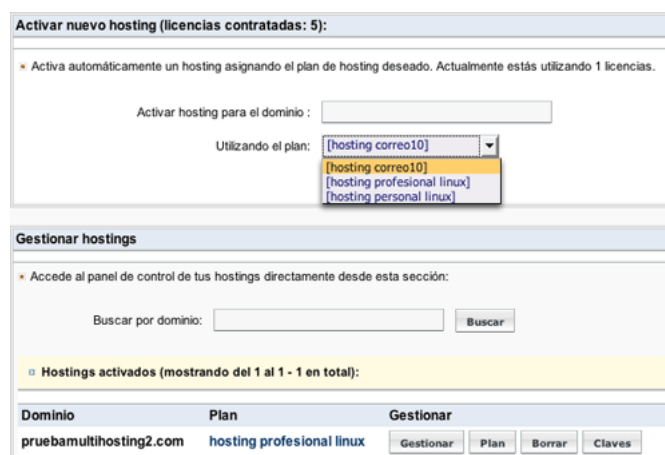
Activar nuevo hosting (licencias contratadas: 5):

Activa automáticamente un hosting asignando el plan de hosting deseado. Actualmente estás utilizando 1 licencias.

Activar hosting para el dominio :

Utilizando el plan: [hosting correo10]

[hosting correo10]
[hosting profesional linux]
[hosting personal linux]

Gestionar hostings

Accede al panel de control de tus hostings directamente desde esta sección:

Buscar por dominio: Buscar

Hostings activados (mostrando del 1 al 1 - 1 en total):

| Dominio | Plan | Gestionar |
|---|---|---|
| pruebamultihosting2.com | hosting profesional linux | Gestionar Plan Borrar Claves |